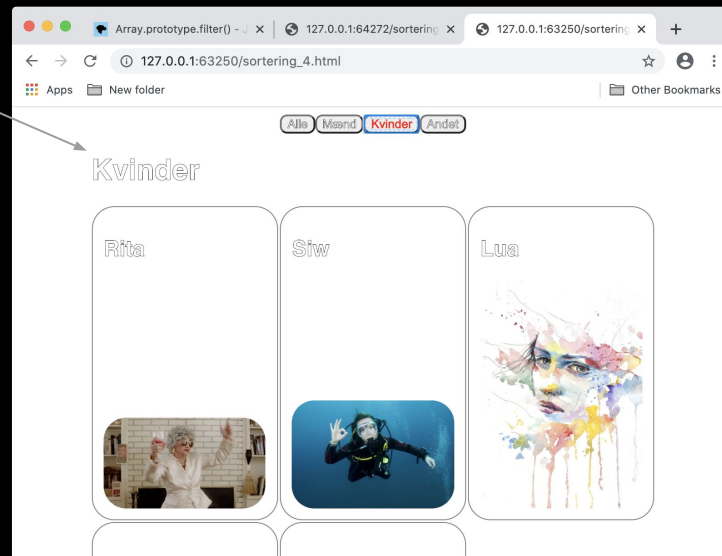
Array.prototype.filter() - J ×
127.0.0.1:64272/sortering ×
127.0.0.1:63250/sortering ×
+

127.0.0.1:63250/sortering_4.html

Apps New folder Other Bookmarks

Alle Mænd Kvinder Andet

Kvinder

Rita

Siw

Lua